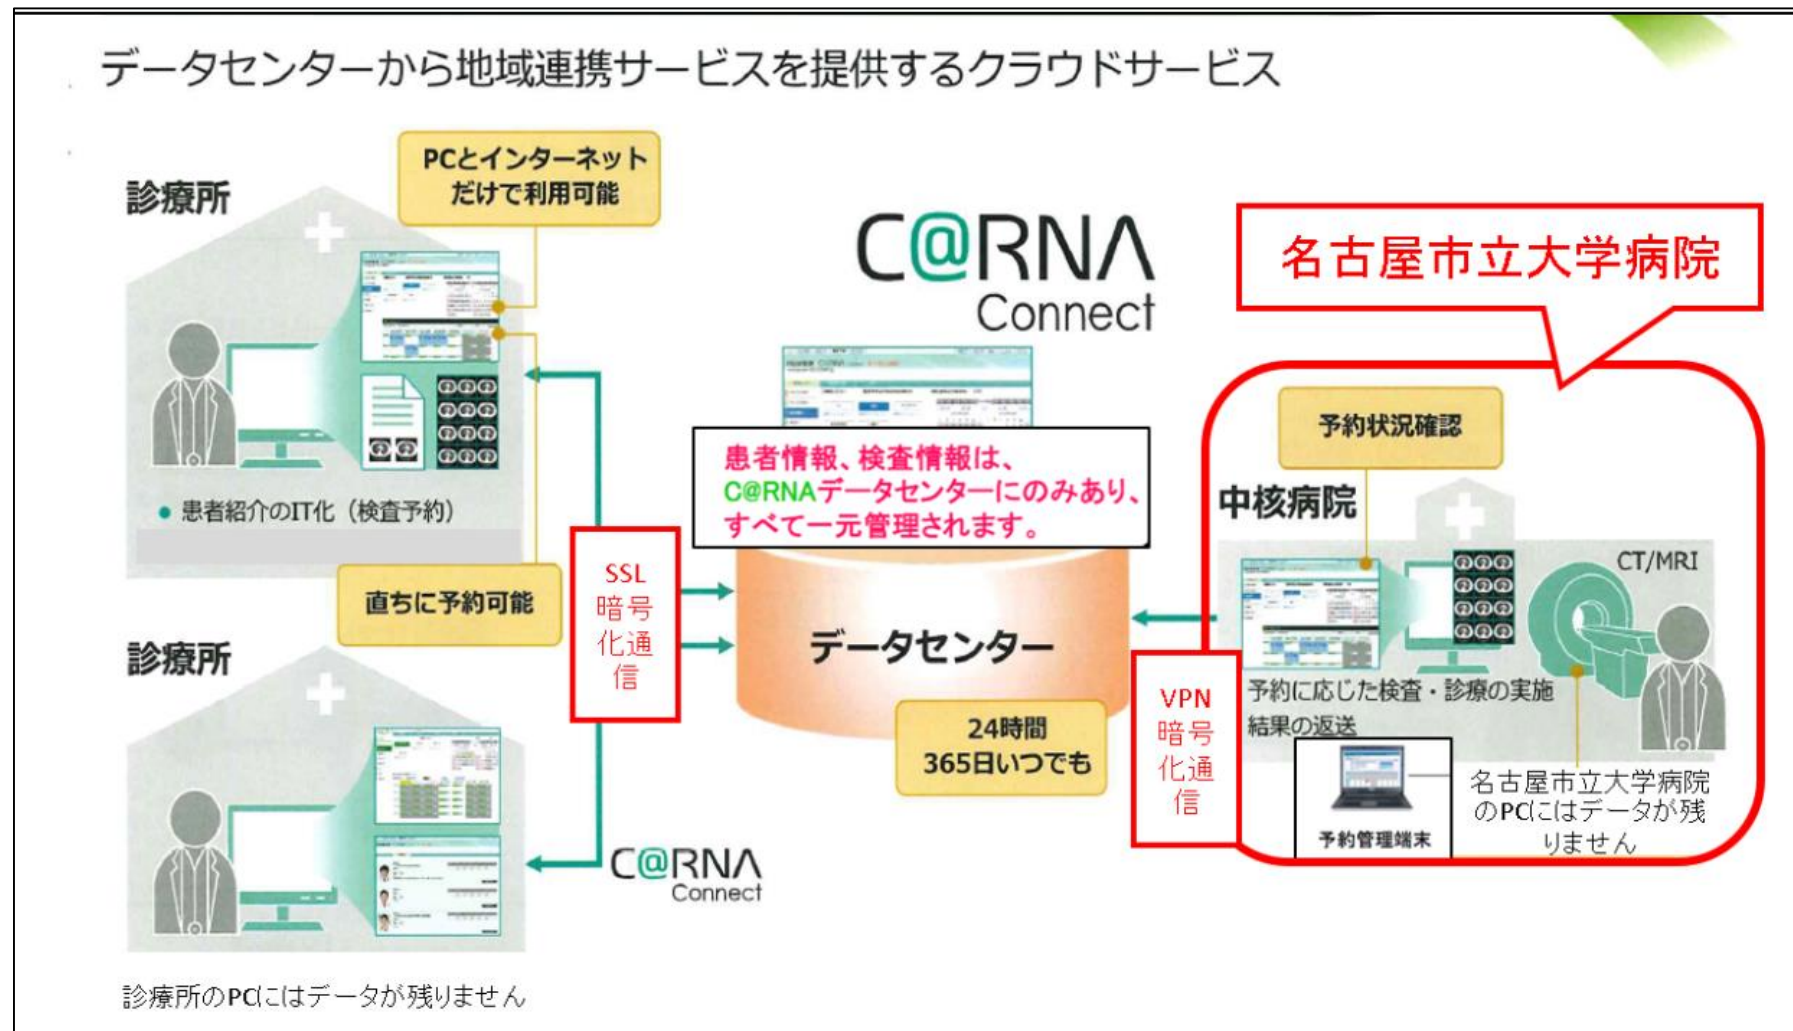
データセンターから地域連携サービスを提供するクラウドサービス

診療所

PCとインターネットだけで利用可能

C@RNA Connect

名古屋市立大学病院

● 患者紹介のIT化（検査予約）

直ちに予約可能

SSL暗号化通信

患者情報、検査情報は、C@RNAデータセンターにのみあり、すべて一元管理されます。

予約状況確認

中核病院

CT/MRI

データセンター

24時間 365日いつでも

VPN暗号化通信

予約に応じた検査・診療の実施 結果の返送

予約管理端末

名古屋市立大学病院のPCにはデータが残りません

診療所

C@RNA Connect

診療所のPCにはデータが残りません